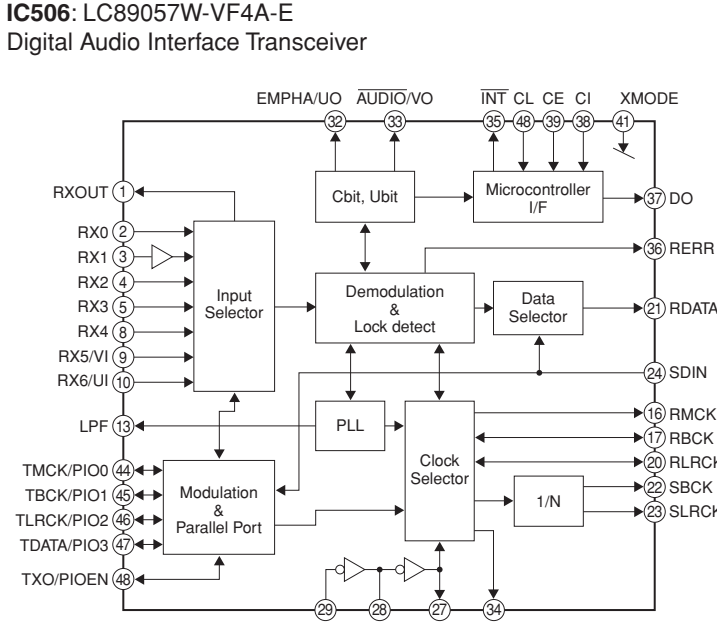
**IC506**: LC89057W-VF4A-E
Digital Audio Interface Transceiver

EMPHA/UO $\overline{\text{AUDIO}}$/VO $\overline{\text{INT}}$ CL CE CI XMODE

32 33 35 48 39 38 41

RXOUT 1
RX0 2
RX1 3
RX2 4
RX3 5
RX4 8
RX5/VI 9
RX6/UI 10
LPF 13
TMCK/PIO0 44
TBCK/PIO1 45
TLRCK/PIO2 46
TDATA/PIO3 47
TXO/PIOEN 48

Cbit, Ubit
Microcontroller I/F
Input Selector
Demodulation & Lock detect
Data Selector
PLL
Clock Selector
Modulation & Parallel Port
1/N

37 DO
36 RERR
21 RDATA
24 SDIN
16 RMCK
17 RBCK
20 RLRCK
22 SBCK
23 SLRCK

29 28 27 34